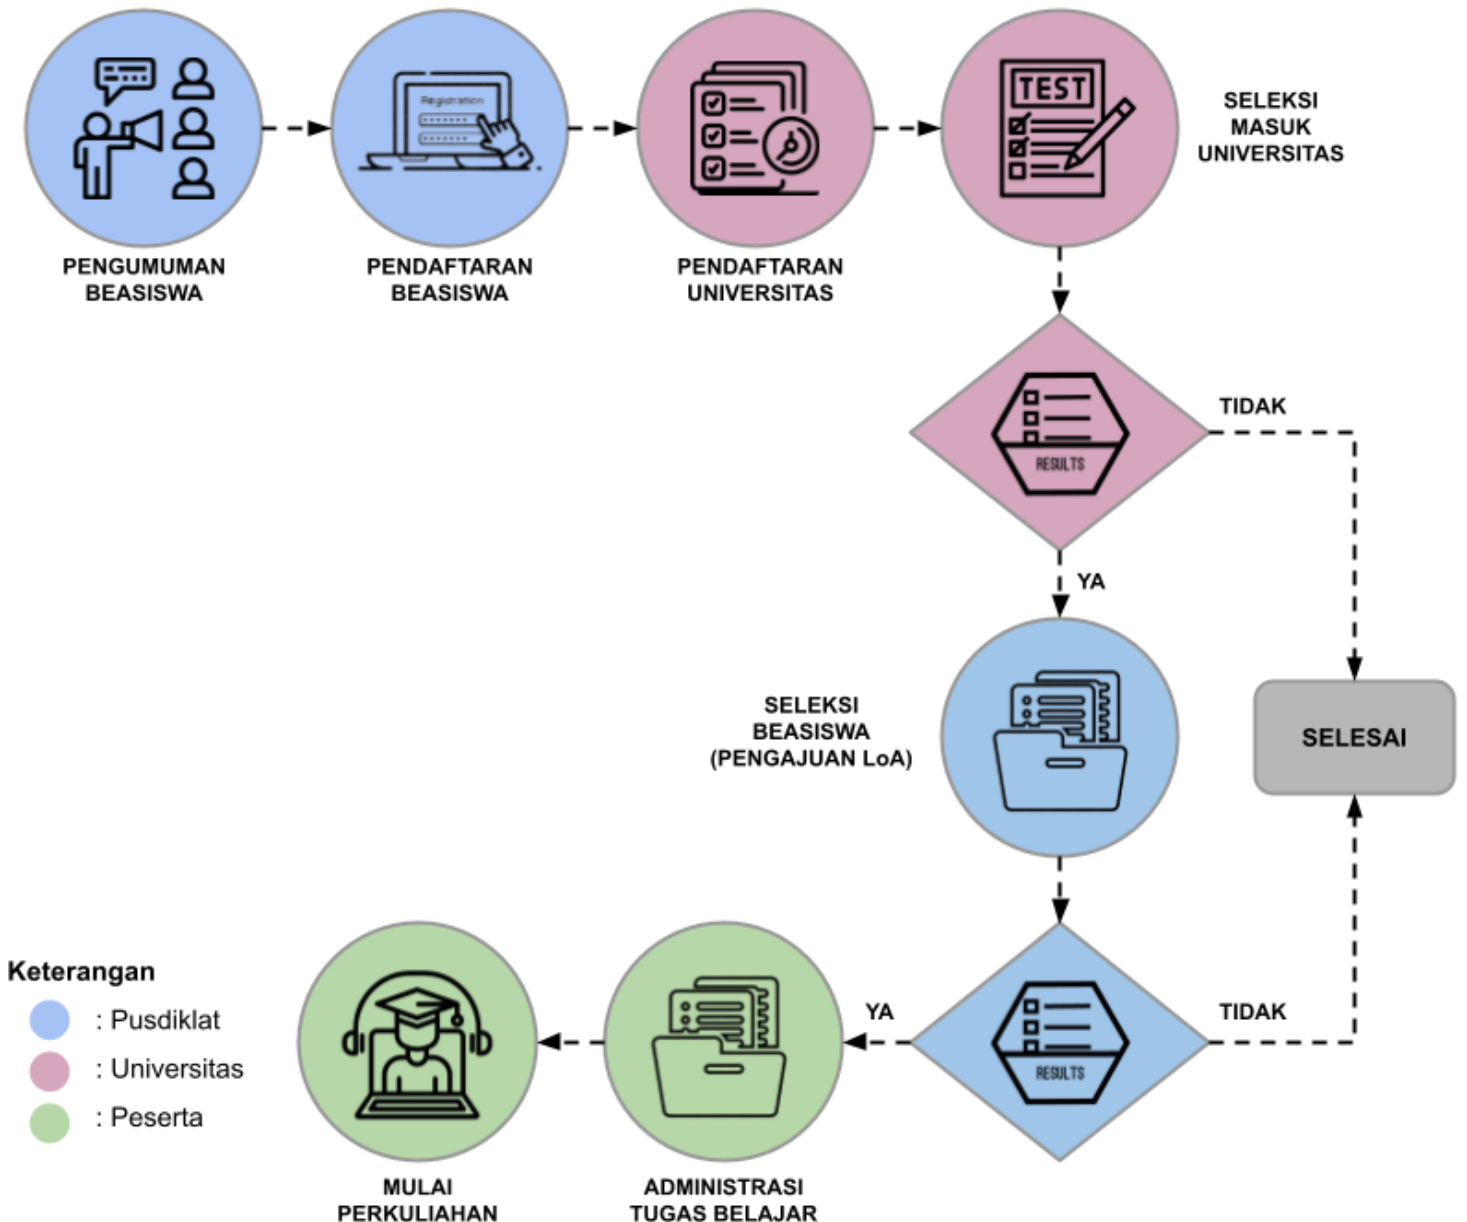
PENGUMUMAN BEASISWA

Registration

PENDAFTARAN BEASISWA

PENDAFTARAN UNIVERSITAS

TEST

SELEKSI MASUK UNIVERSITAS

RESULTS

TIDAK

YA

SELEKSI BEASISWA (PENGAJUAN LoA)

SELESAI

RESULTS

TIDAK

YA

Keterangan
: Pusdiklat
: Universitas
: Peserta

MULAI PERKULIAHAN

ADMINISTRASI TUGAS BELAJAR